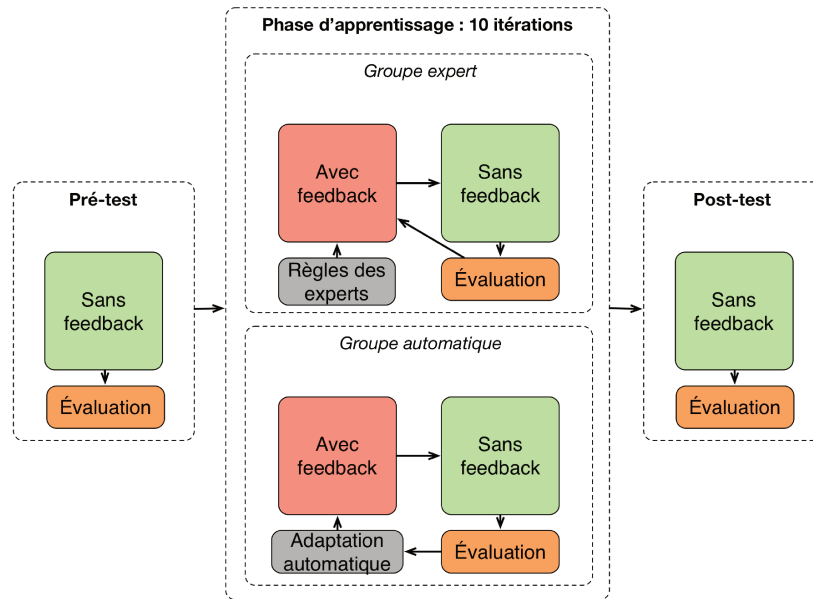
Phase d'apprentissage : 10 itérations

Groupe expert

Avec feedback

Sans feedback

Règles des experts

Évaluation

Groupe automatique

Avec feedback

Sans feedback

Adaptation automatique

Évaluation

Pré-test

Sans feedback

Évaluation

Post-test

Sans feedback

Évaluation